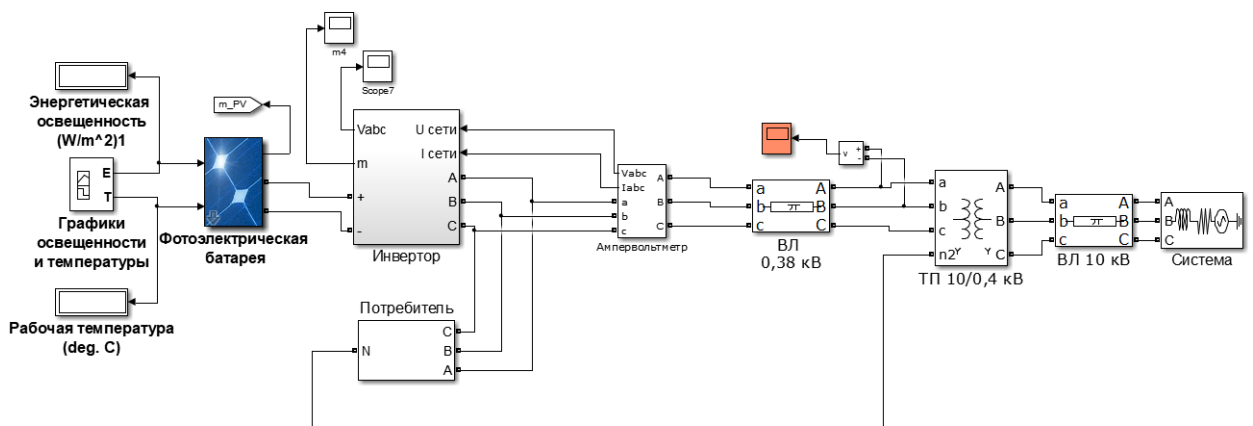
m4

Scope7

m_PV

Энергетическая освещенность (W/m^2)1

E

T

Графики освещенности и температуры

Рабочая температура (deg. C)

Фотоэлектрическая батарея

Vabc

m

+

-

U сети

I сети

A

B

C

Инвертор

Vabc

Iabc

a

b

c

A

B

C

Ампервольтметр

v

+

-

a

b

c

A

B

C

ВЛ 0,38 кВ

a

b

c

n2

A

B

C

ТП 10/0,4 кВ

a

b

c

A

B

C

ВЛ 10 кВ

A

B

C

Система

Потребитель

N

C

B

A